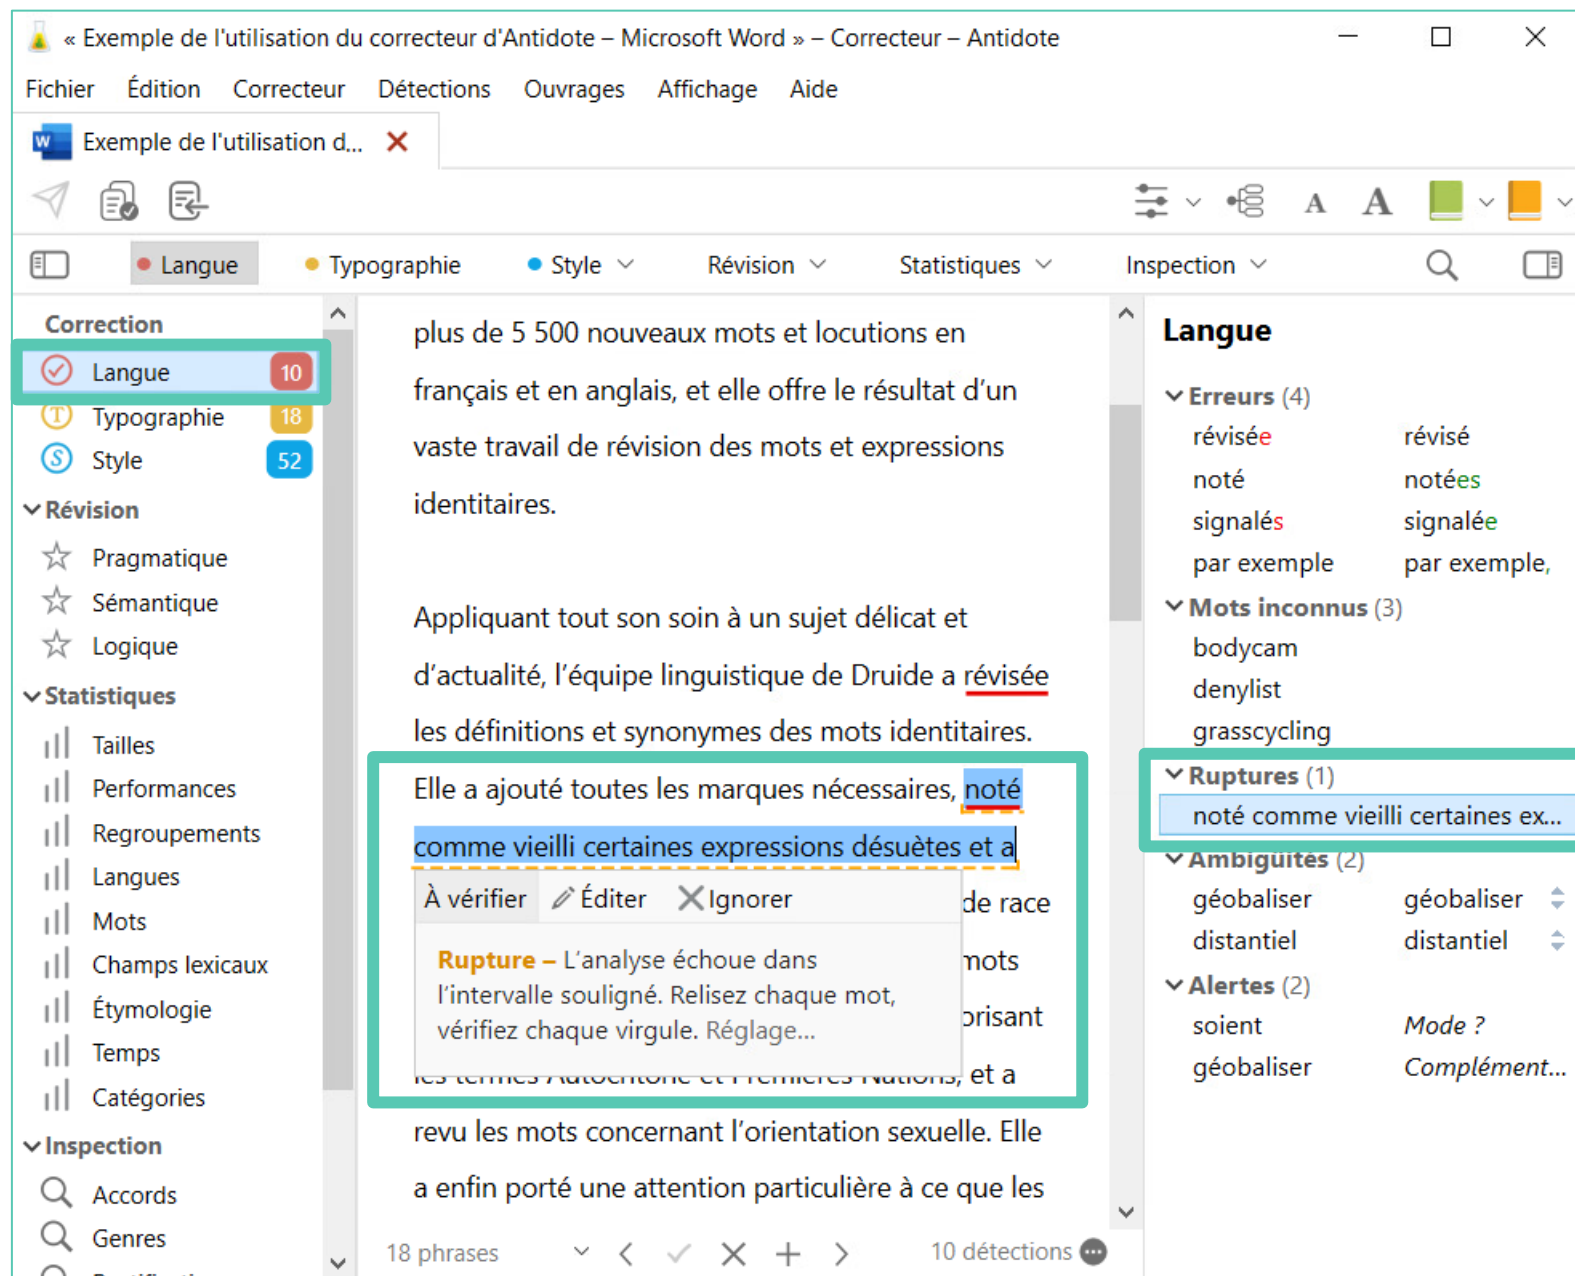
« Exemple de l'utilisation du correcteur d'Antidote – Microsoft Word » – Correcteur – Antidote

Fichier Édition Correcteur Détections Ouvrages Affichage Aide

Exemple de l'utilisation d...

A A

Langue Typographie Style Révision Statistiques Inspection

Correction
Langue 10
Typographie 18
Style 52
Révision
Pragmatique
Sémantique
Logique
Statistiques
Tailles
Performances
Regroupements
Langues
Mots
Champs lexicaux
Étymologie
Temps
Catégories
Inspection
Accords
Genres

plus de 5 500 nouveaux mots et locutions en français et en anglais, et elle offre le résultat d'un vaste travail de révision des mots et expressions identitaires.

Appliquant tout son soin à un sujet délicat et d'actualité, l'équipe linguistique de Druide a révisée les définitions et synonymes des mots identitaires. Elle a ajouté toutes les marques nécessaires, noté comme vieilli certaines expressions désuètes et a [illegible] de race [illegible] mots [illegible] privilégiant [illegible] et a revu les mots concernant l'orientation sexuelle. Elle a enfin porté une attention particulière à ce que les

À vérifier Éditer Ignorer

Rupture – L'analyse échoue dans l'intervalle souligné. Relisez chaque mot, vérifiez chaque virgule. Réglage...

18 phrases

10 détections

Langue
Erreurs (4)
révisée révisé
noté notées
signalés signalée
par exemple par exemple,
Mots inconnus (3)
bodycam
denylist
grasscycling
Ruptures (1)
noté comme vieilli certaines ex...
Ambiguïtés (2)
géobaliser géobaliser
distantiel distantiel
Alertes (2)
soient Mode ?
géobaliser Complément...